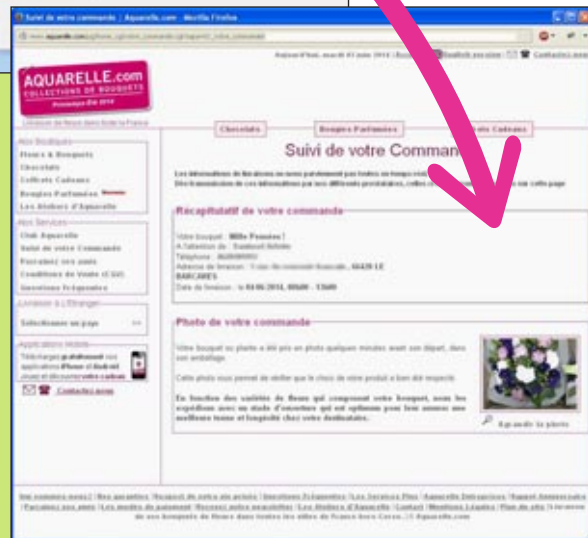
Suivi de votre commande | Aquarelle.com - Mozilla Firefox

AQUARELLE.com
COLLECTIONS DE BOUQUETS
Printemps-Été 2014

Chocolats | Bougies Parfumées | Coffrets Cadeaux

Suivi de votre Comman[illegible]

Nos Boutiques
Fleurs & Bouquets
Chocolats
Coffrets Cadeaux
Bougies Parfumées
Les Ateliers d'Aquarelle

Nos Services
Club Aquarelle
Suivi de votre Commande
Parrainez vos amis
Conditions de Vente (CGV)
Questions Fréquentes

Livraison à l'Étranger
Sélectionnez un pays

Application Mobile

Contactez-nous

Récapitulatif de votre commande

Votre bouquet : Mille Pensées !
A l'attention de : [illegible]
Téléphone : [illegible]
Adresse de livraison : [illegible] 66420 LE BARCARES
Date de livraison : le 04.06.2014, 08h00 - 13h00

Photo de votre commande

Votre bouquet ou plante a été pris en photo quelques minutes avant son départ, dans son emballage.

Cette photo vous permet de vérifier que le choix de votre produit a bien été respecté.

En fonction des variétés de fleurs qui composent votre bouquet, nous les expédions avec un stade d'ouverture qui est optimum pour leur assurer une meilleure tenue et longévité chez votre destinataire.

Agrandir la photo

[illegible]